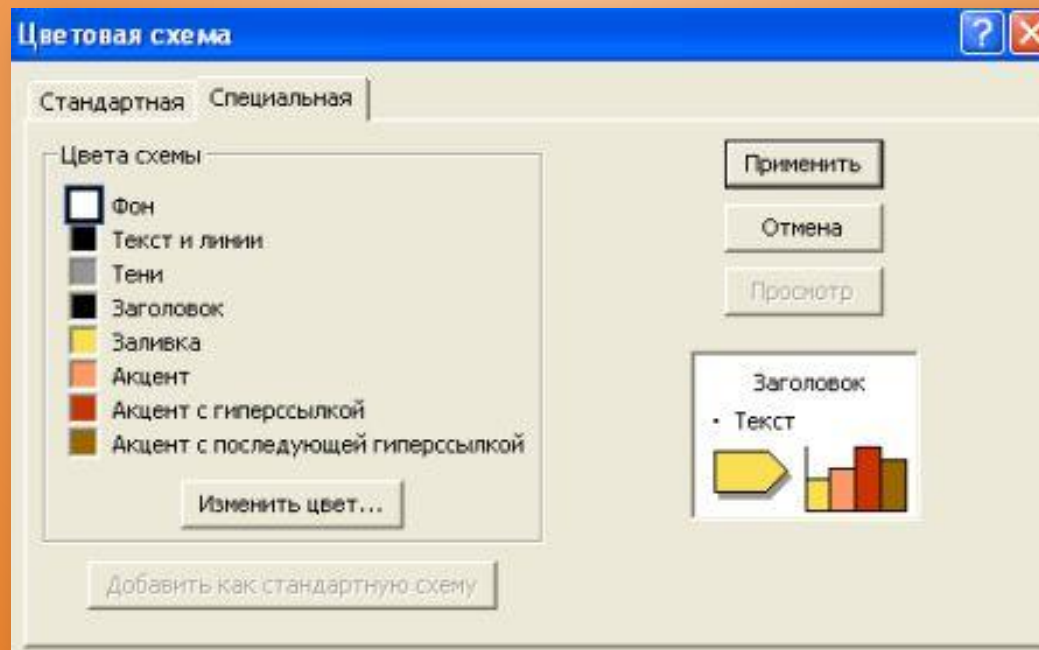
Цветовая схема

?

Стандартная

Специальная

Цвета схемы

Фон

Текст и линии

Тени

Заголовок

Заливка

Акцент

Акцент с гиперссылкой

Акцент с последующей гиперссылкой

Изменить цвет...

Добавить как стандартную схему

Применить

Отмена

Просмотр

Заголовок

• Текст